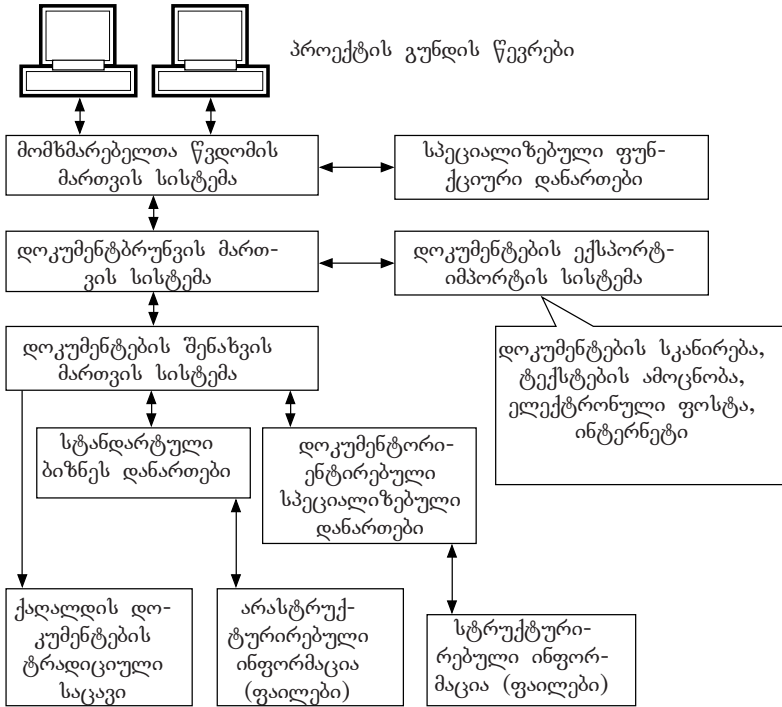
პროექტის გუნდის წევრები

მომხმარებელთა წვდომის მართვის სისტემა

სპეციალიზებული ფუნქციური დანართები

დოკუმენტბრუნვის მართვის სისტემა

დოკუმენტების ექსპორტ-იმპორტის სისტემა

დოკუმენტების სკანირება, ტექსტების ამოცნობა, ელექტრონული ფოსტა, ინტერნეტი

დოკუმენტების შენახვის მართვის სისტემა

სტანდარტული ბიზნეს დანართები

დოკუმენტორიენტირებული სპეციალიზებული დანართები

ქაღალდის დოკუმენტების ტრადიციული საცავი

არასტრუქტურირებული ინფორმაცია (ფაილები)

სტრუქტურირებული ინფორმაცია (ფაილები)